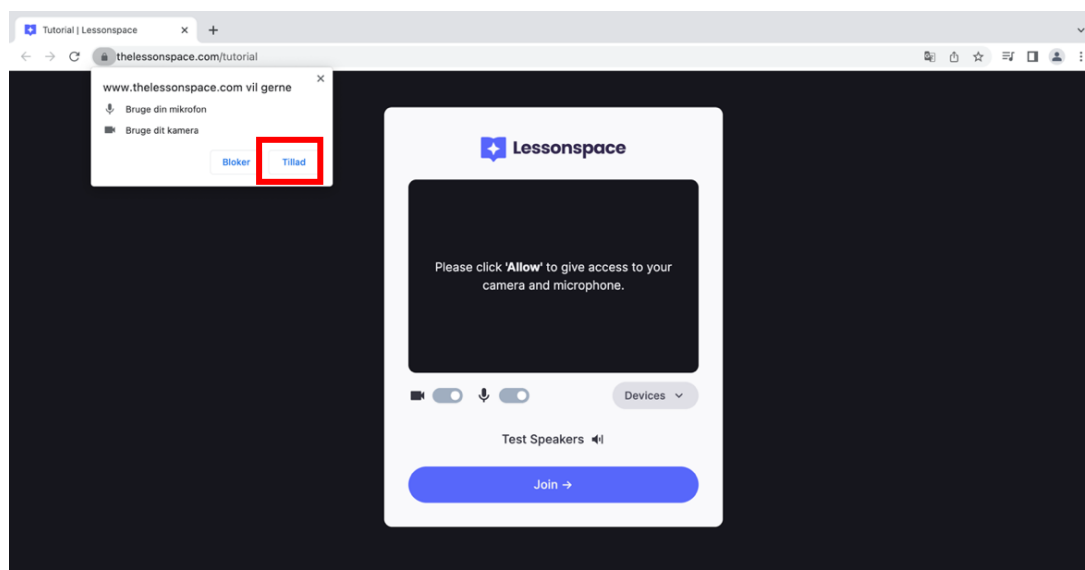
Tutorial | Lessonspace ×
+

thelessonspace.com/tutorial

www.thelessonspace.com vil gerne ×

Bruge din mikrofon

Bruge dit kamera

Bloker Tillad

Lessonspace

Please click '**Allow**' to give access to your camera and microphone.

Devices

Test Speakers

Join →